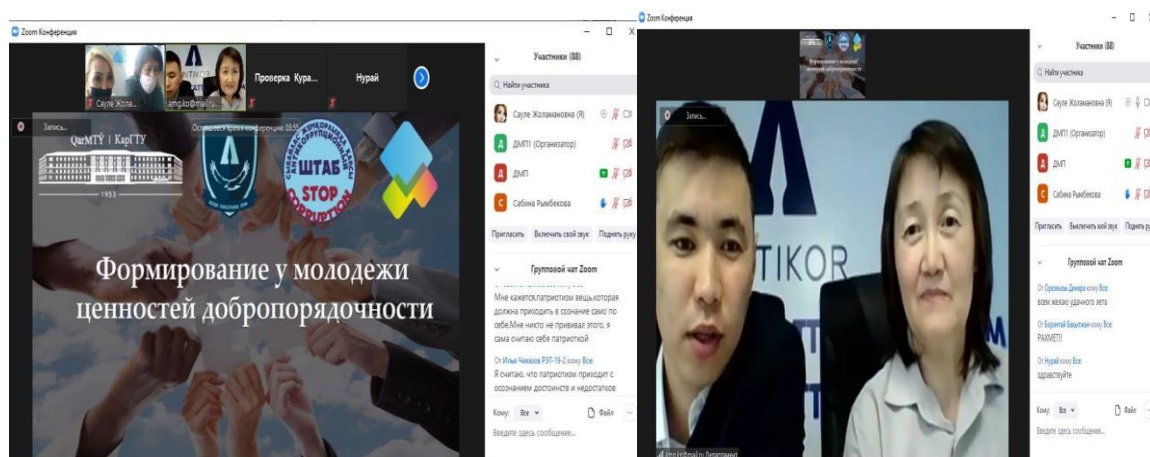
Zoom Конференция

Сауле Жола...

amg.ko@mail.ru

Проверка Кура...

Нурай

Запись...

QarMTÝ | КарГТУ

1953

ШТАБ

STOP CORRUPTION

Формирование у молодежи ценностей добропорядочности

Участники (88)

Найти участника

Сауле Жоламанова (Я)

ДМП (Организатор)

ДМП

Сабина Рымбекова

Пригласить Включить свой звук Поднять руку

Групповой чат Zoom

Мне кажется,патриотизм вещь,которая должна приходить в сознание само по себе.Мне никто не прививал этого, я сама считаю себя патриоткой

От Ильи Чекалов РЭТ-19-2 кому Все:

Я считаю, что патриотизм приходит с осознанием достоинств и недостатков

Кому: Все Файл

Введите здесь сообщение...

Zoom Конференция

Запись...

Формирование у молодежи ценностей добропорядочности

TIKOR

Участники (88)

Найти участника

Сауле Жоламанова (Я)

ДМП (Организатор)

ДМП

Сабина Рымбекова

Пригласить Выключить мой звук Поднять руку

Групповой чат Zoom

От Оразбаева Динара кому Все:

всем желаю удачного лета

От Боранбай Бекжан кому Все:

РАХМЕТ!!

От Нурай кому Все:

здравствуйте

Кому: Все Файл

Введите здесь сообщение...